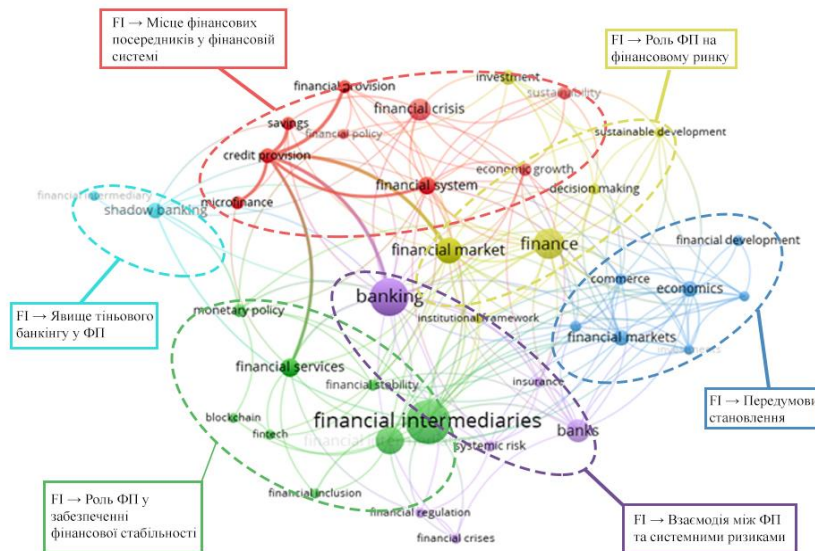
FI → Місце фінансових посередників у фінансовій системі

FI → Роль ФП на фінансовому ринку

FI → Явище тіньового банкінгу у ФП

FI → Передумови становлення

FI → Роль ФП у забезпеченні фінансової стабільності

FI → Взаємодія між ФП та системними ризиками

financial provision
investment
sustainability
savings
financial crisis
financial policy
credit provision
sustainable development
economic growth
financial system
decision making
financial intermediary
shadow banking
microfinance
financial market
finance
financial development
commerce
economics
banking
monetary policy
institutional framework
financial markets
financial services
financial stability
insurance
blockchain
financial intermediaries
banks
fintech
systemic risk
financial inclusion
financial regulation
financial crises